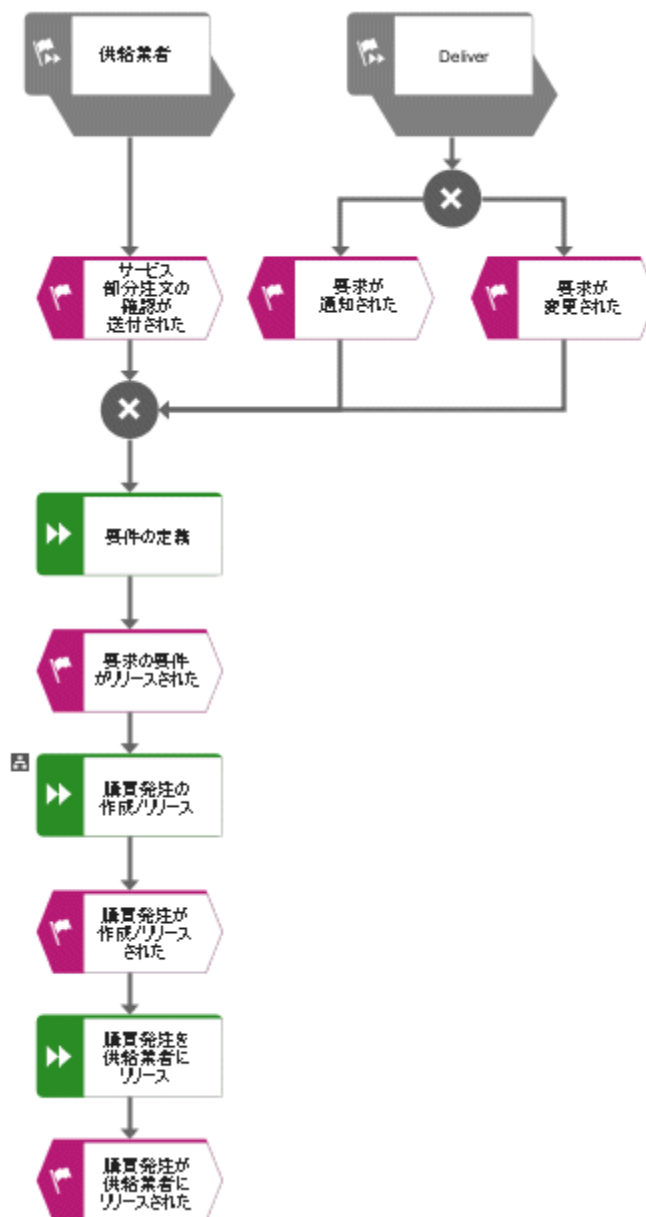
供給業者

Deliver

サービス部分注文の確認が送付された

要求が通知された

要求が変更された

要件の定義

要求の要件がリリースされた

購買発注の作成/リリース

購買発注が作成/リリースされた

購買発注を供給業者にリリース

購買発注が供給業者にリリースされた